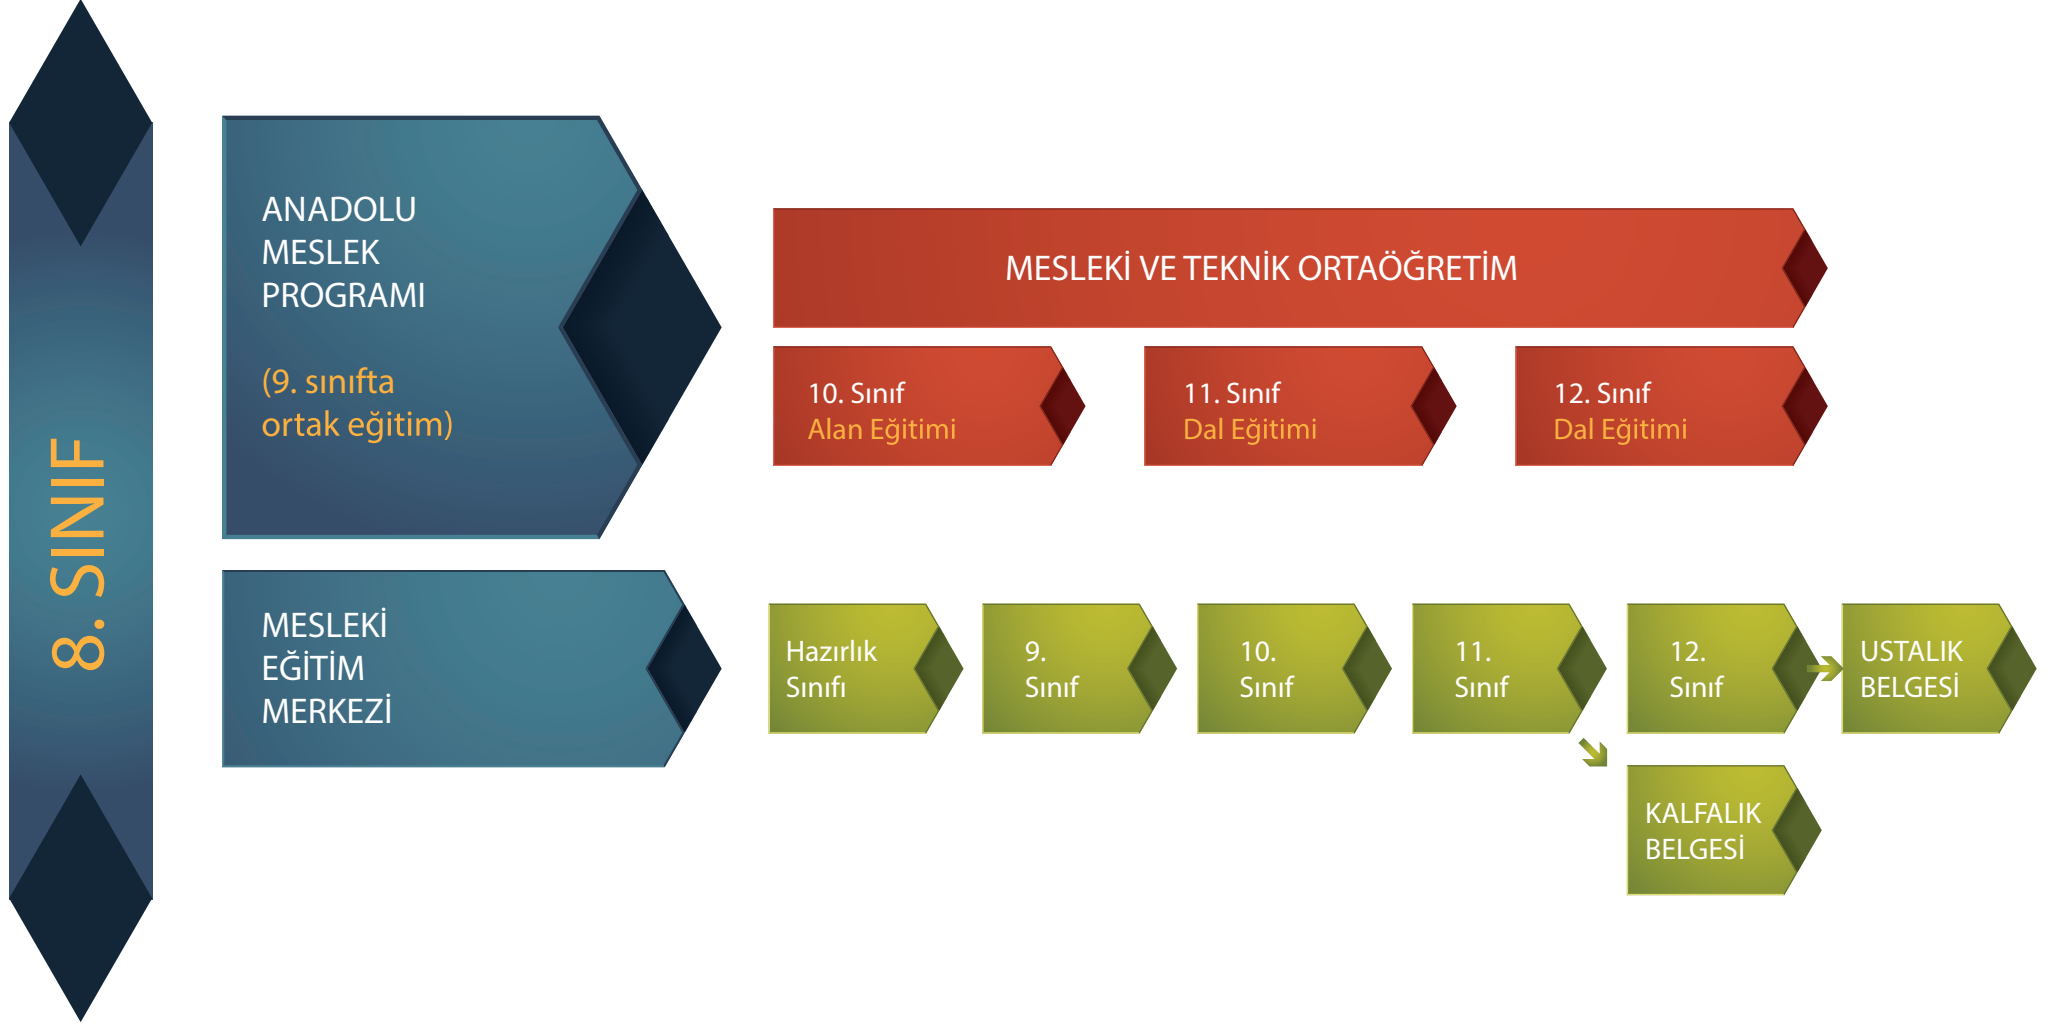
8. SINIF

ANADOLU MESLEK PROGRAMI

(9. sınıfta ortak eğitim)

MESLEKİ VE TEKNİK ORTAÖĞRETİM

10. Sınıf
Alan Eğitimi

11. Sınıf
Dal Eğitimi

12. Sınıf
Dal Eğitimi

MESLEKİ EĞİTİM MERKEZİ

Hazırlık Sınıfı

9. Sınıf

10. Sınıf

11. Sınıf

12. Sınıf

USTALIK BELGESİ

KALFALIK BELGESİ